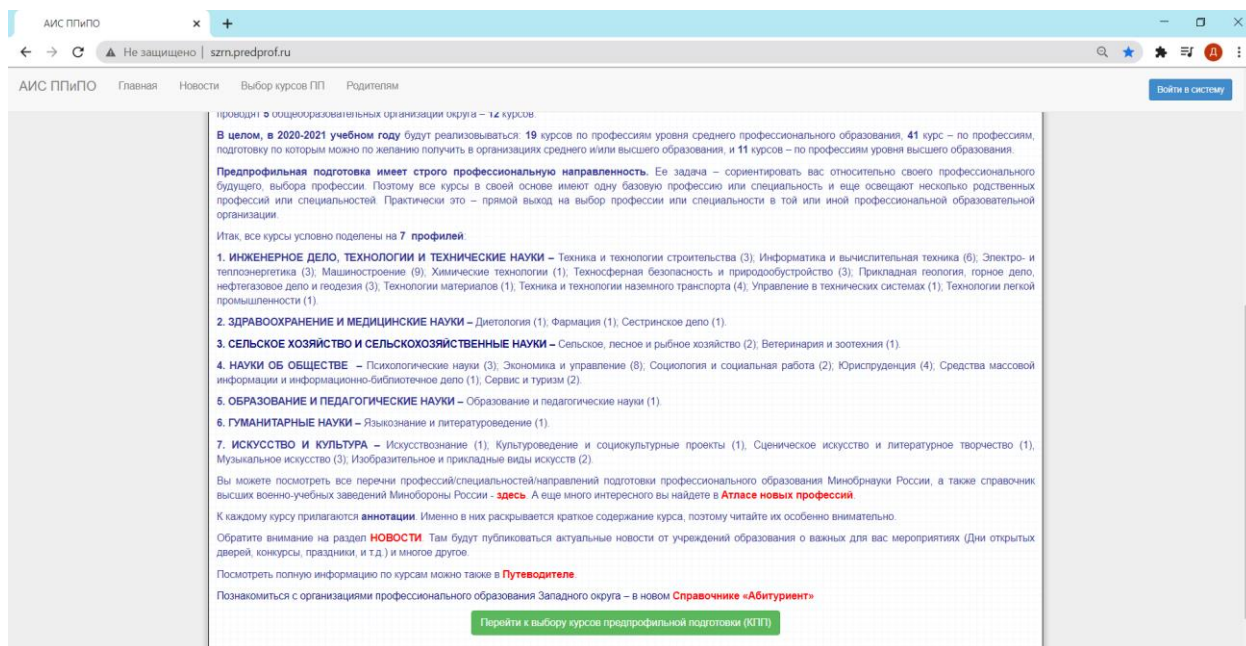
АИС ППиПО × +

Не защищено | szrn.predprof.ru

АИС ППиПО Главная Новости Выбор курсов ПП Родителям

Войти в систему

проводят 5 общеобразовательных организаций округа – 12 курсов.

В целом, в 2020-2021 учебном году будут реализовываться: 19 курсов по профессиям уровня среднего профессионального образования, 41 курс – по профессиям, подготовку по которым можно по желанию получить в организациях среднего и/или высшего образования, и 11 курсов – по профессиям уровня высшего образования.

Предпрофильная подготовка имеет строго профессиональную направленность. Ее задача – сориентировать вас относительно своего профессионального будущего, выбора профессии. Поэтому все курсы в своей основе имеют одну базовую профессию или специальность и еще освещают несколько родственных профессий или специальностей. Практически это – прямой выход на выбор профессии или специальности в той или иной профессиональной образовательной организации.

Итак, все курсы условно поделены на 7 профилей:

1. ИНЖЕНЕРНОЕ ДЕЛО, ТЕХНОЛОГИИ И ТЕХНИЧЕСКИЕ НАУКИ – Техника и технологии строительства (3); Информатика и вычислительная техника (6); Электро- и теплоэнергетика (3); Машиностроение (9); Химические технологии (1); Техносферная безопасность и природообустройство (3); Прикладная геология, горное дело, нефтегазовое дело и геодезия (3); Технологии материалов (1); Техника и технологии наземного транспорта (4); Управление в технических системах (1); Технологии легкой промышленности (1).

2. ЗДРАВООХРАНЕНИЕ И МЕДИЦИНСКИЕ НАУКИ – Диетология (1); Фармация (1); Сестринское дело (1).

3. СЕЛЬСКОЕ ХОЗЯЙСТВО И СЕЛЬСКОХОЗЯЙСТВЕННЫЕ НАУКИ – Сельское, лесное и рыбное хозяйство (2); Ветеринария и зоотехния (1).

4. НАУКИ ОБ ОБЩЕСТВЕ – Психологические науки (3); Экономика и управление (8); Социология и социальная работа (2); Юриспруденция (4); Средства массовой информации и информационно-библиотечное дело (1); Сервис и туризм (2).

5. ОБРАЗОВАНИЕ И ПЕДАГОГИЧЕСКИЕ НАУКИ – Образование и педагогические науки (1).

6. ГУМАНИТАРНЫЕ НАУКИ – Языкознание и литературоведение (1).

7. ИСКУССТВО И КУЛЬТУРА – Искусствознание (1); Культуроведение и социокультурные проекты (1); Сценическое искусство и литературное творчество (1), Музыкальное искусство (3); Изобразительное и прикладные виды искусств (2).

Вы можете посмотреть все перечни профессий/специальностей/направлений подготовки профессионального образования Минобрнауки России, а также справочник высших военно-учебных заведений Минобороны России - здесь. А еще много интересного вы найдете в Атласе новых профессий.

К каждому курсу прилагаются аннотации. Именно в них раскрывается краткое содержание курса, поэтому читайте их особенно внимательно.

Обратите внимание на раздел НОВОСТИ. Там будут публиковаться актуальные новости от учреждений образования о важных для вас мероприятиях (Дни открытых дверей, конкурсы, праздники, и т.д.) и многое другое.

Посмотреть полную информацию по курсам можно также в Путеводителе.

Познакомиться с организациями профессионального образования Западного округа – в новом Справочнике «Абитуриент»

Перейти к выбору курсов предпрофильной подготовки (КПП)